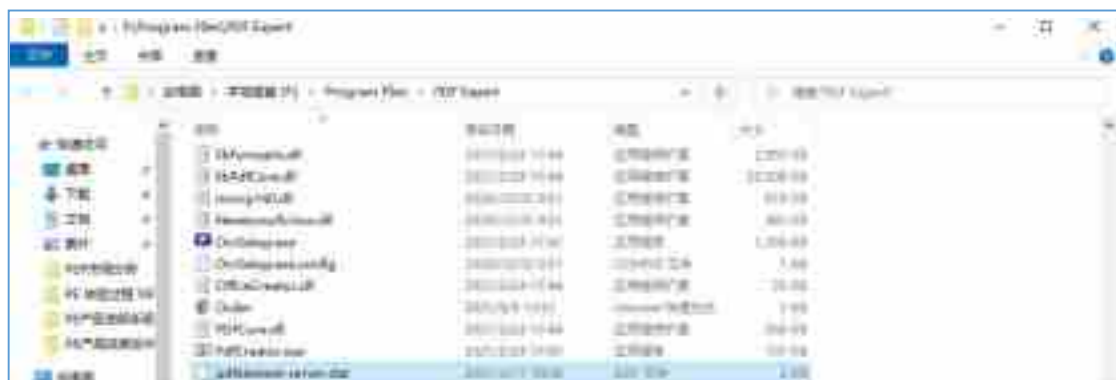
F:\Program Files\PDF Expert

文件 主页 共享 查看

此电脑 > 本地磁盘 (F:) > Program Files > PDF Expert

搜索"PDF Expert"

快速访问
桌面
下载
文档
图片

名称 修改日期 类型 大小

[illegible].dll
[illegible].dll
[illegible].dll
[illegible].dll
DocSetupexe
DocSetupexe.config
OfficeCreate.dll
Order
PDFCore.dll
PdfCreator.exe
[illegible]

此电脑